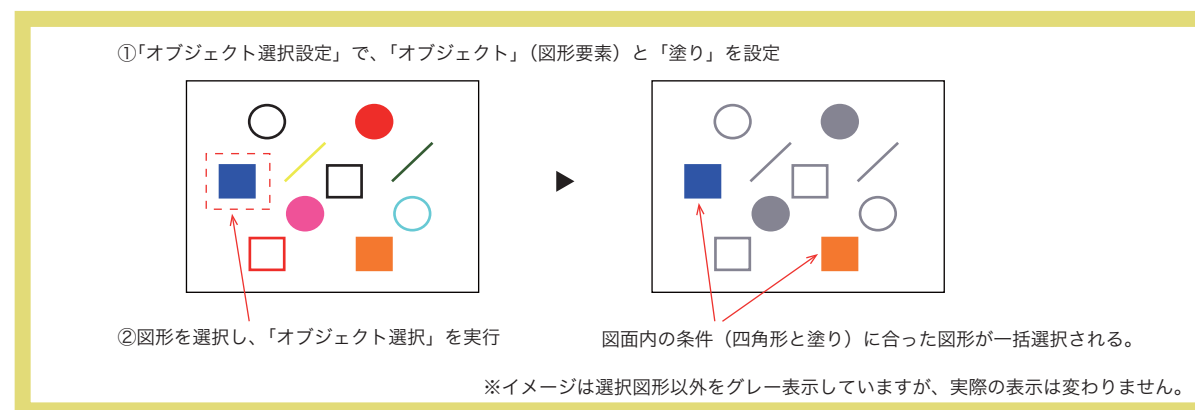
①「オブジェクト選択設定」で、「オブジェクト」（図形要素）と「塗り」を設定

②図形を選択し、「オブジェクト選択」を実行

図面内の条件（四角形と塗り）に合った図形が一括選択される。

※イメージは選択図形以外をグレー表示していますが、実際の表示は変わりません。